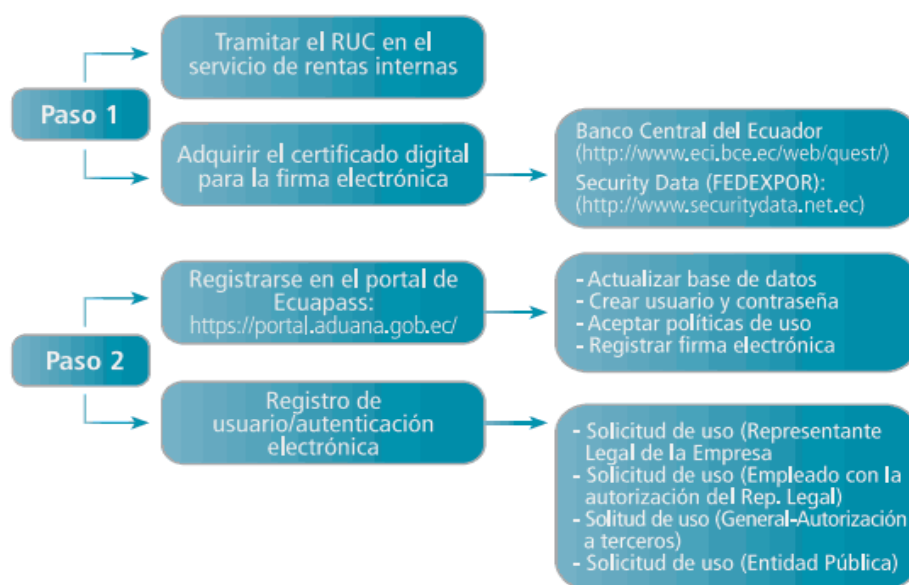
Paso 1

Tramitar el RUC en el servicio de rentas internas

Adquirir el certificado digital para la firma electrónica

Banco Central del Ecuador (http://www.eci.bce.ec/web/quest/)
Security Data (FEDEXPOR): (http://www.securitydata.net.ec)

Paso 2

Registrarse en el portal de Ecuapass: https://portal.aduana.gob.ec/

- Actualizar base de datos
- Crear usuario y contraseña
- Aceptar políticas de uso
- Registrar firma electrónica

Registro de usuario/autenticación electrónica

- Solicitud de uso (Representante Legal de la Empresa
- Solicitud de uso (Empleado con la autorización del Rep. Legal)
- Solitud de uso (General-Autorización a terceros)
- Solicitud de uso (Entidad Pública)